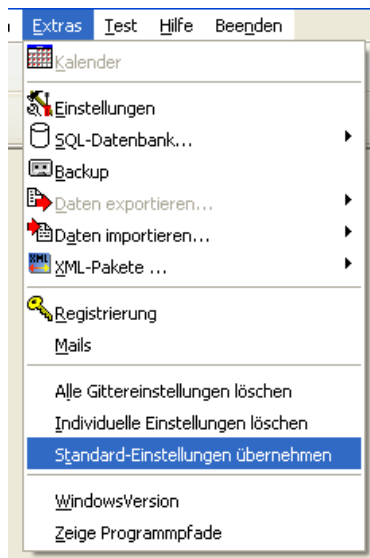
Extras Test Hilfe Beenden

Kalender

Einstellungen
SQL-Datenbank...
Backup
Daten exportieren...
Daten importieren...
XML-Pakete ...

Registrierung
Mails

Alle Gittereinstellungen löschen
Individuelle Einstellungen löschen
Standard-Einstellungen übernehmen

WindowsVersion
Zeige Programmpfade